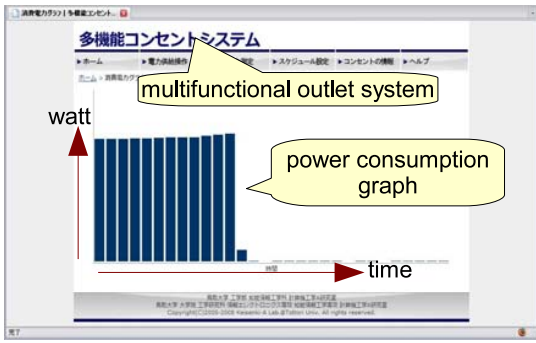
消費電力グラフ | 多機能コンセント...

多機能コンセントシステム

▸ホーム ▸電力供給操作 ▸ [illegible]設定 ▸スケジュール設定 ▸コンセントの情報 ▸ヘルプ

multifunctional outlet system

ホーム > 消費電力グラフ

watt

power consumption graph

時間

time

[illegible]
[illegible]
Copyright(C)2005-2008 Kaisanio A Lab.@Tottori Univ. All rights reserved.

完了